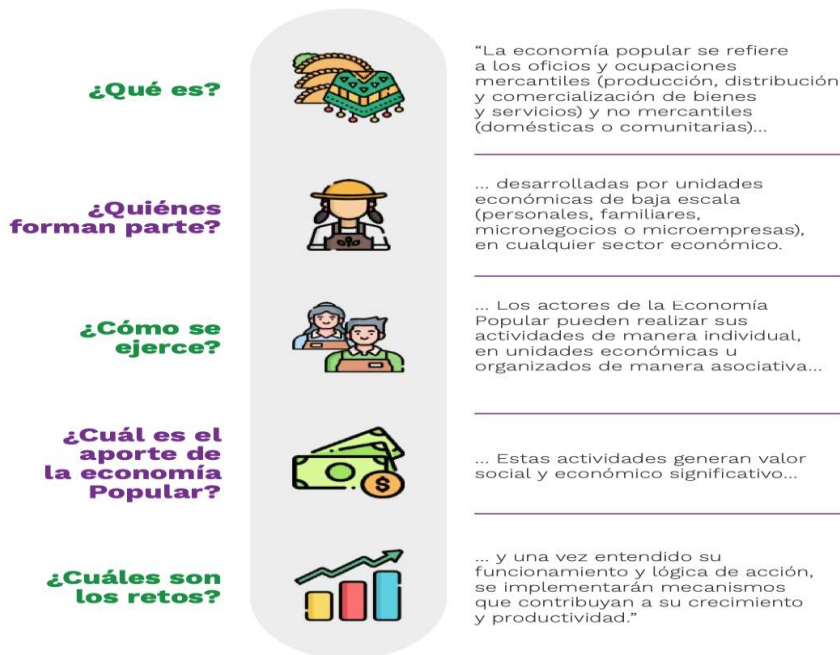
¿Qué es?

"La economía popular se refiere a los oficios y ocupaciones mercantiles (producción, distribución y comercialización de bienes y servicios) y no mercantiles (domésticas o comunitarias)...

¿Quiénes forman parte?

... desarrolladas por unidades económicas de baja escala (personales, familiares, micronegocios o microempresas), en cualquier sector económico.

¿Cómo se ejerce?

... Los actores de la Economía Popular pueden realizar sus actividades de manera individual, en unidades económicas u organizados de manera asociativa...

¿Cuál es el aporte de la economía Popular?

... Estas actividades generan valor social y económico significativo...

¿Cuáles son los retos?

... y una vez entendido su funcionamiento y lógica de acción, se implementarán mecanismos que contribuyan a su crecimiento y productividad."